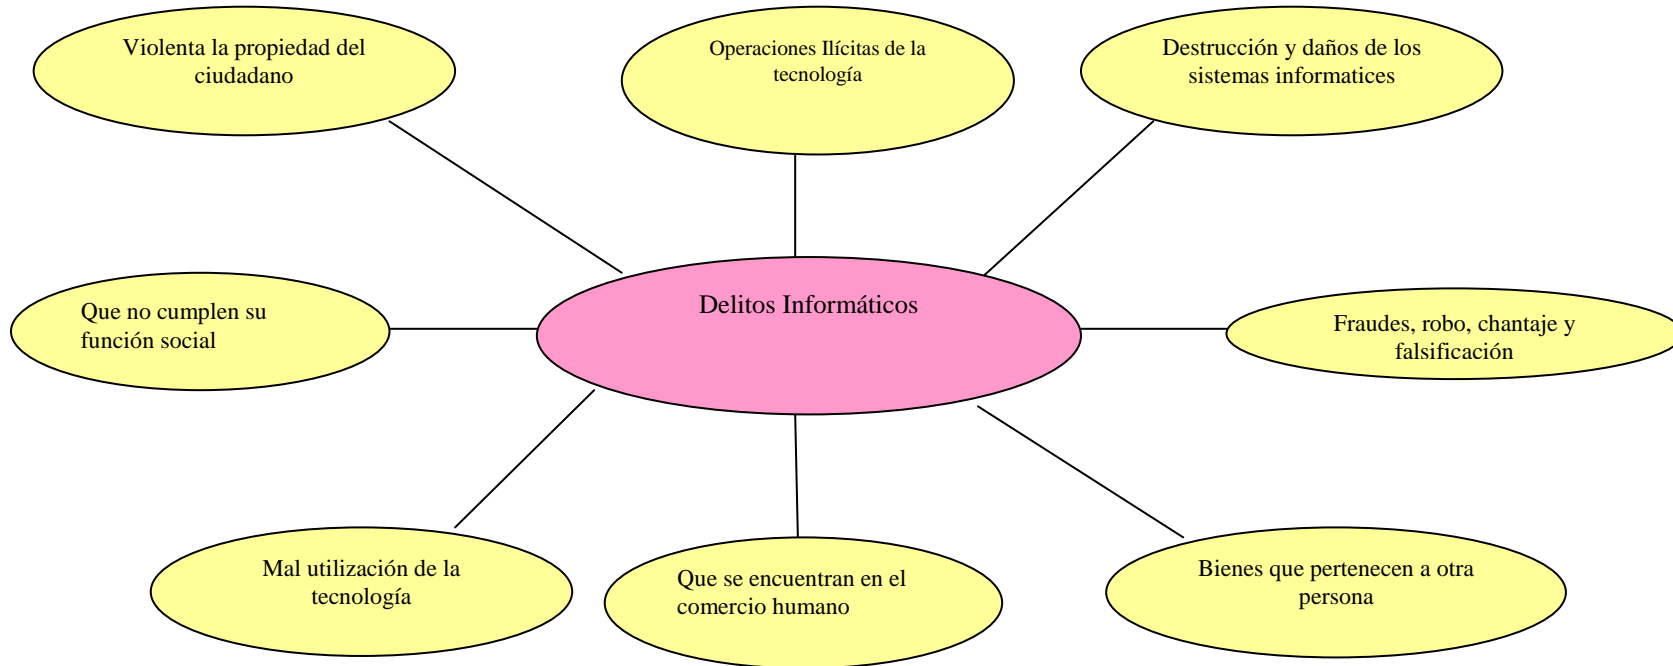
Violenta la propiedad del ciudadano

Operaciones Ilícitas de la tecnología

Destrucción y daños de los sistemas informatices

Delitos Informáticos

Que no cumplen su función social

Fraudes, robo, chantaje y falsificación

Mal utilización de la tecnología

Que se encuentran en el comercio humano

Bienes que pertenecen a otra persona